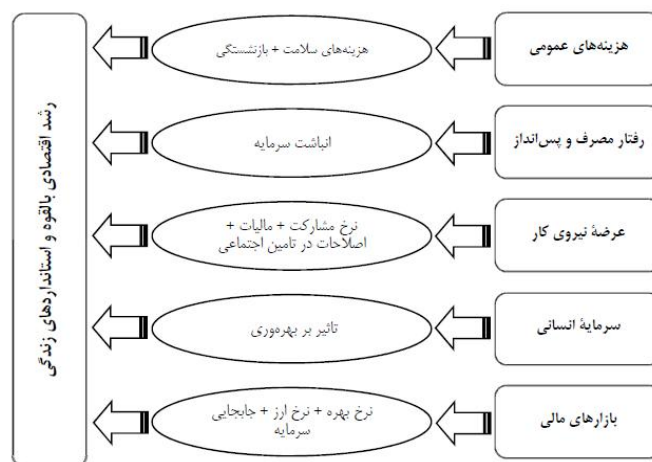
هزینه‌های عمومی

هزینه‌های سلامت + بازنشستگی

رفتار مصرف و پس‌انداز

انباشت سرمایه

عرضهٔ نیروی کار

نرخ مشارکت + مالیات + اصلاحات در تامین اجتماعی

سرمایهٔ انسانی

تاثیر بر بهره‌وری

بازارهای مالی

نرخ بهره + نرخ ارز + جابجایی سرمایه

رشد اقتصادی بالقوه و استانداردهای زندگی